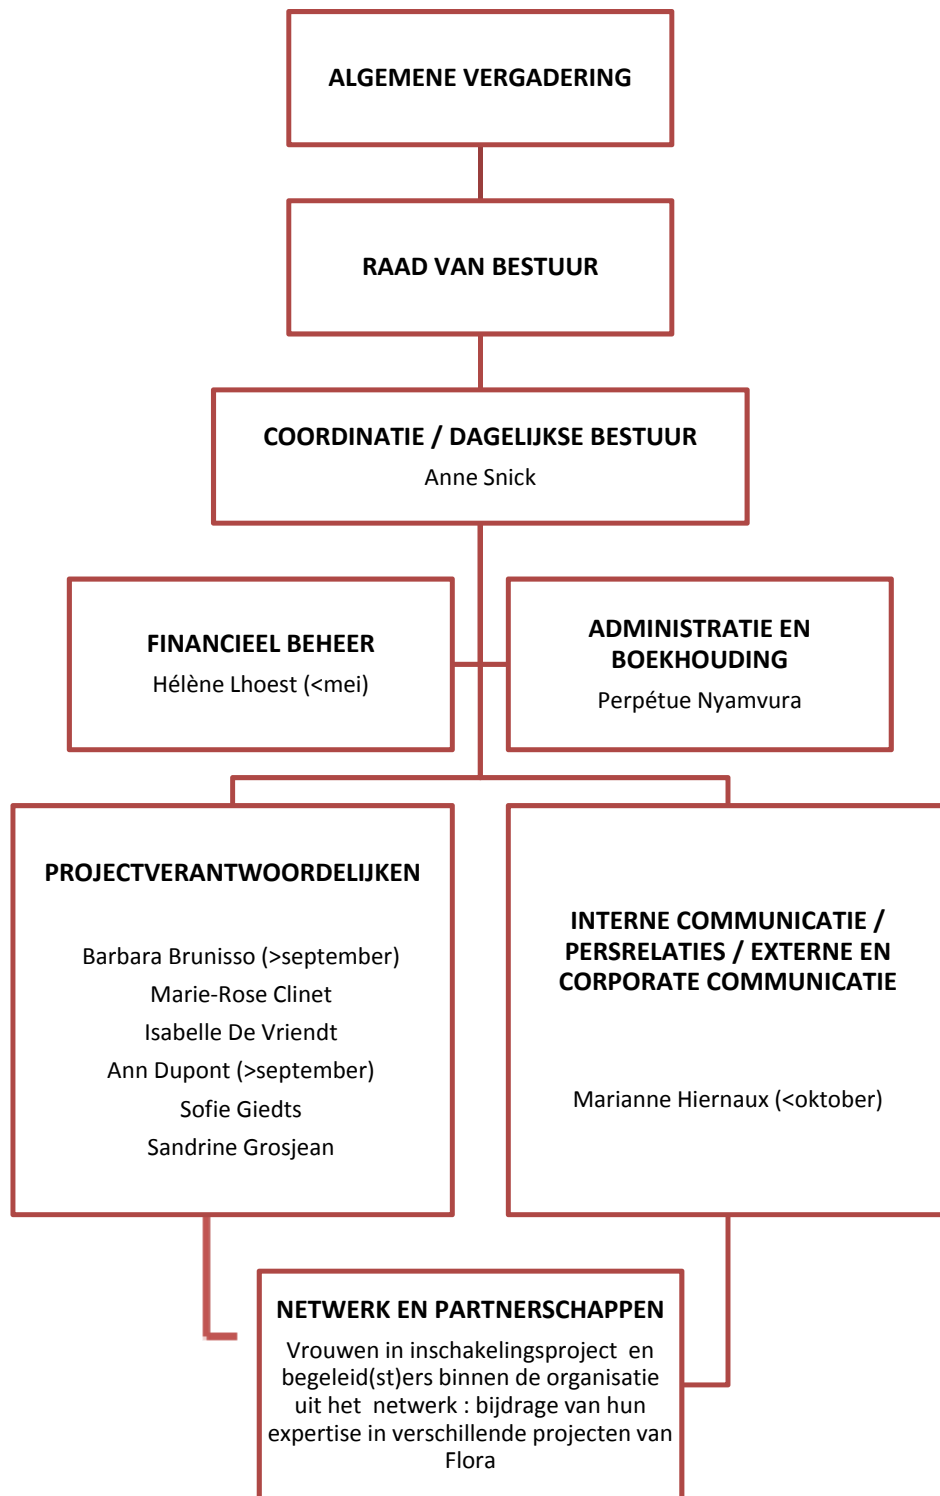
ALGEMENE VERGADERING

RAAD VAN BESTUUR

COORDINATIE / DAGELIJKSE BESTUUR
Anne Snick

FINANCIEEL BEHEER
Hélène Lhoest (<mei)

ADMINISTRATIE EN BOEKHOUDING
Perpétue Nyamvura

PROJECTVERANTWOORDELIJKEN

Barbara Brunisso (>september)
Marie-Rose Clinet
Isabelle De Vriendt
Ann Dupont (>september)
Sofie Giedts
Sandrine Grosjean

INTERNE COMMUNICATIE / PERSRELATIES / EXTERNE EN CORPORATE COMMUNICATIE

Marianne Hiernaux (<oktober)

NETWERK EN PARTNERSCHAPPEN
Vrouwen in inschakelingsproject en begeleid(st)ers binnen de organisatie uit het netwerk : bijdrage van hun expertise in verschillende projecten van Flora